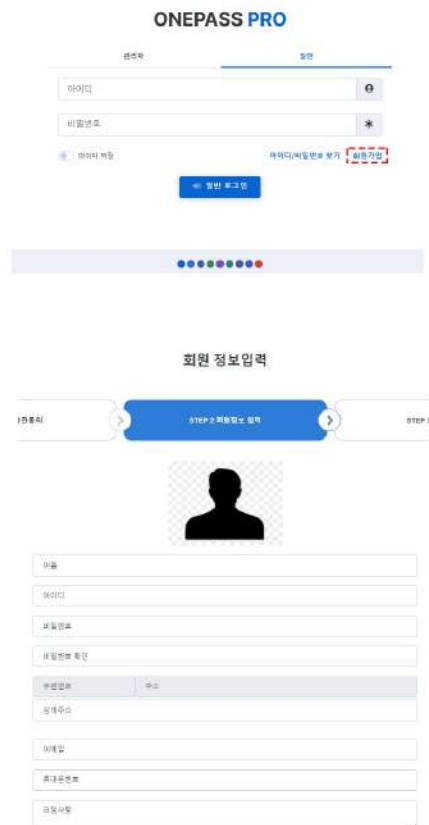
ONEPASS PRO

관리자

일반

아이디

비밀번호

아이디 저장

아이디/비밀번호 찾기

회원가입

일반 로그인

회원 정보입력

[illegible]동의

STEP 2 회원정보 입력

STEP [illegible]

이름

아이디

비밀번호

비밀번호 확인

우편번호

주소

상세주소

이메일

휴대폰번호

요청사항